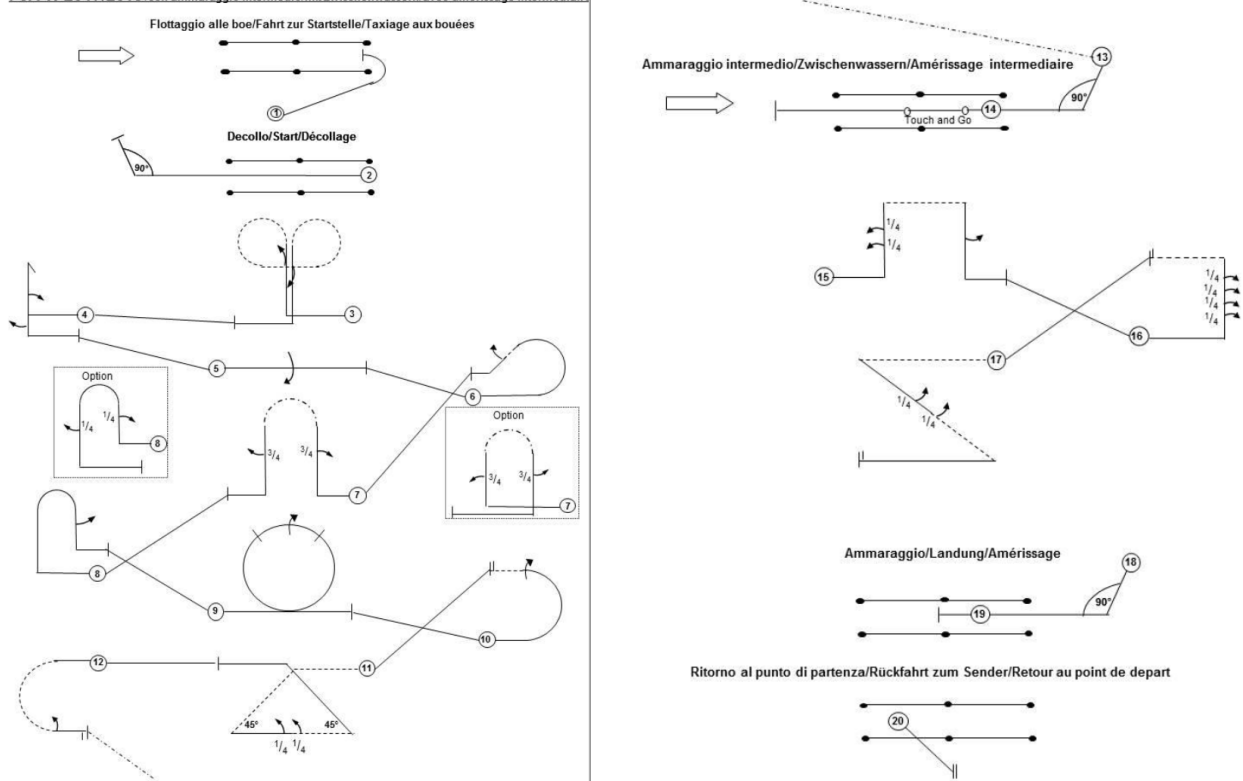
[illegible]

Flottaggio alle boe/Fahrt zur Startstelle/Taxiage aux bouées

1

Decollo/Start/Décollage

90°

2

3

4

5

Option

$\frac{1}{4}$

$\frac{1}{4}$

8

6

Option

$\frac{3}{4}$

$\frac{3}{4}$

7

$\frac{3}{4}$

$\frac{3}{4}$

7

8

9

10

12

11

45°

45°

$\frac{1}{4}$ $\frac{1}{4}$

Ammaraggio intermedio/Zwischenwassern/Amérissage intermediaire

13

90°

14

Touch and Go

$\frac{1}{4}$

$\frac{1}{4}$

15

$\frac{1}{4}$

$\frac{1}{4}$

$\frac{1}{4}$

$\frac{1}{4}$

16

17

$\frac{1}{4}$

$\frac{1}{4}$

Ammaraggio/Landung/Amérissage

18

90°

19

Ritorno al punto di partenza/Rückfahrt zum Sender/Retour au point de depart

20